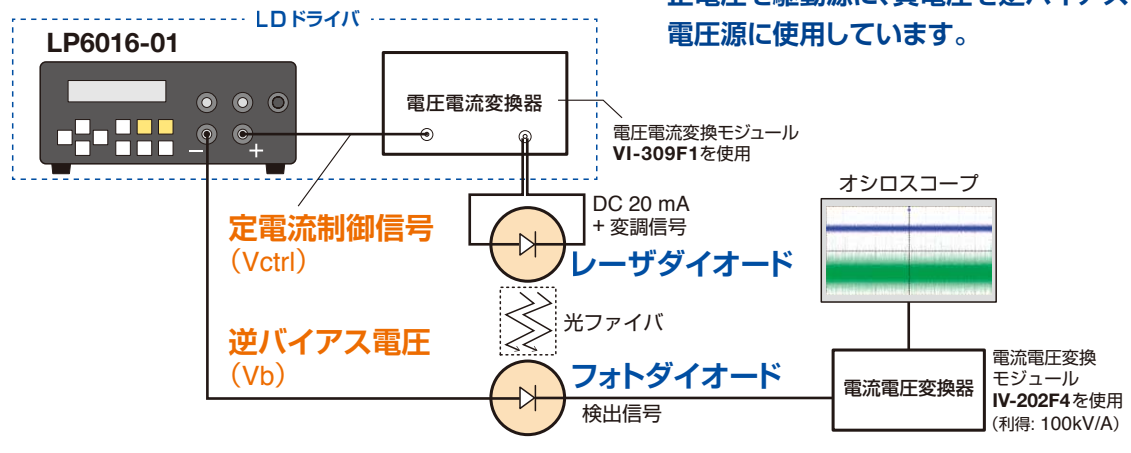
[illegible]
電圧源に使用しています。

LDドライバ
LP6016-01
− +
電圧電流変換器
電圧電流変換モジュール
VI-309F1を使用
DC 20 mA
+ 変調信号
定電流制御信号
（Vctrl）
レーザダイオード
オシロスコープ
光ファイバ
逆バイアス電圧
（Vb）
フォトダイオード
検出信号
電流電圧変換器
電流電圧変換
モジュール
IV-202F4を使用
(利得: 100kV/A)